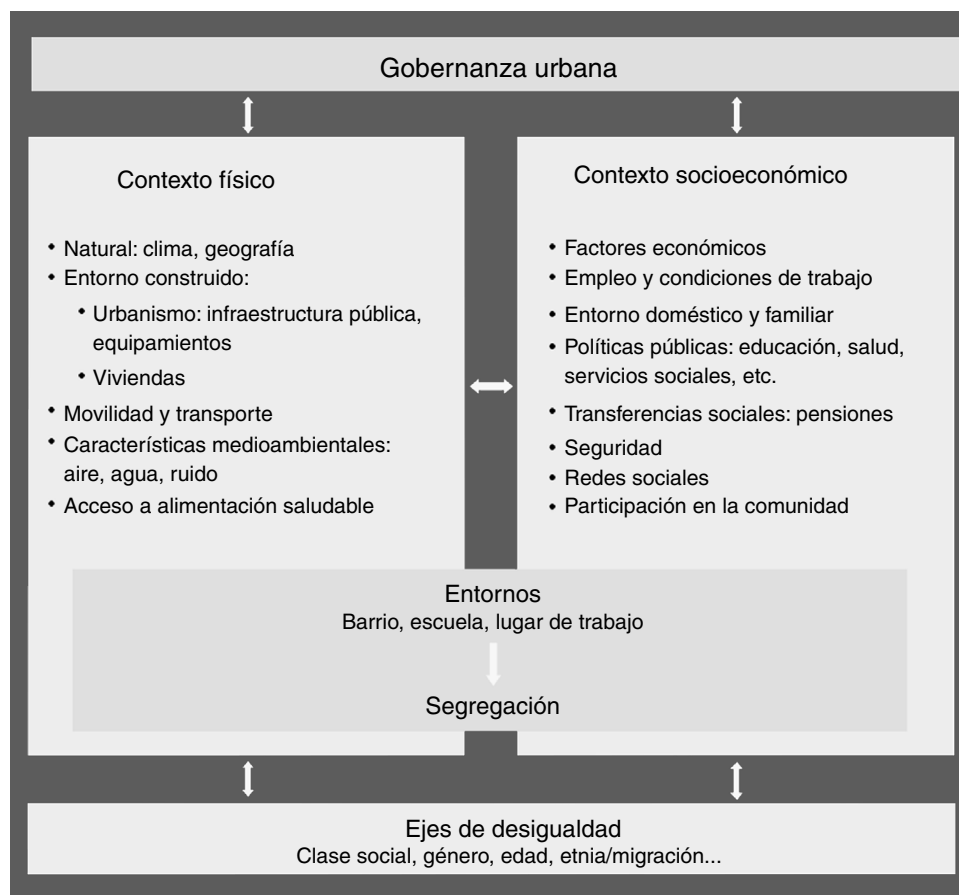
Gobernanza urbana

Contexto físico

• Natural: clima, geografía
• Entorno construido:
  • Urbanismo: infraestructura pública, equipamientos
  • Viviendas
• Movilidad y transporte
• Características medioambientales: aire, agua, ruido
• Acceso a alimentación saludable

Contexto socioeconómico

• Factores económicos
• Empleo y condiciones de trabajo
• Entorno doméstico y familiar
• Políticas públicas: educación, salud, servicios sociales, etc.
• Transferencias sociales: pensiones
• Seguridad
• Redes sociales
• Participación en la comunidad

Entornos
Barrio, escuela, lugar de trabajo

Segregación

Ejes de desigualdad
Clase social, género, edad, etnia/migración...